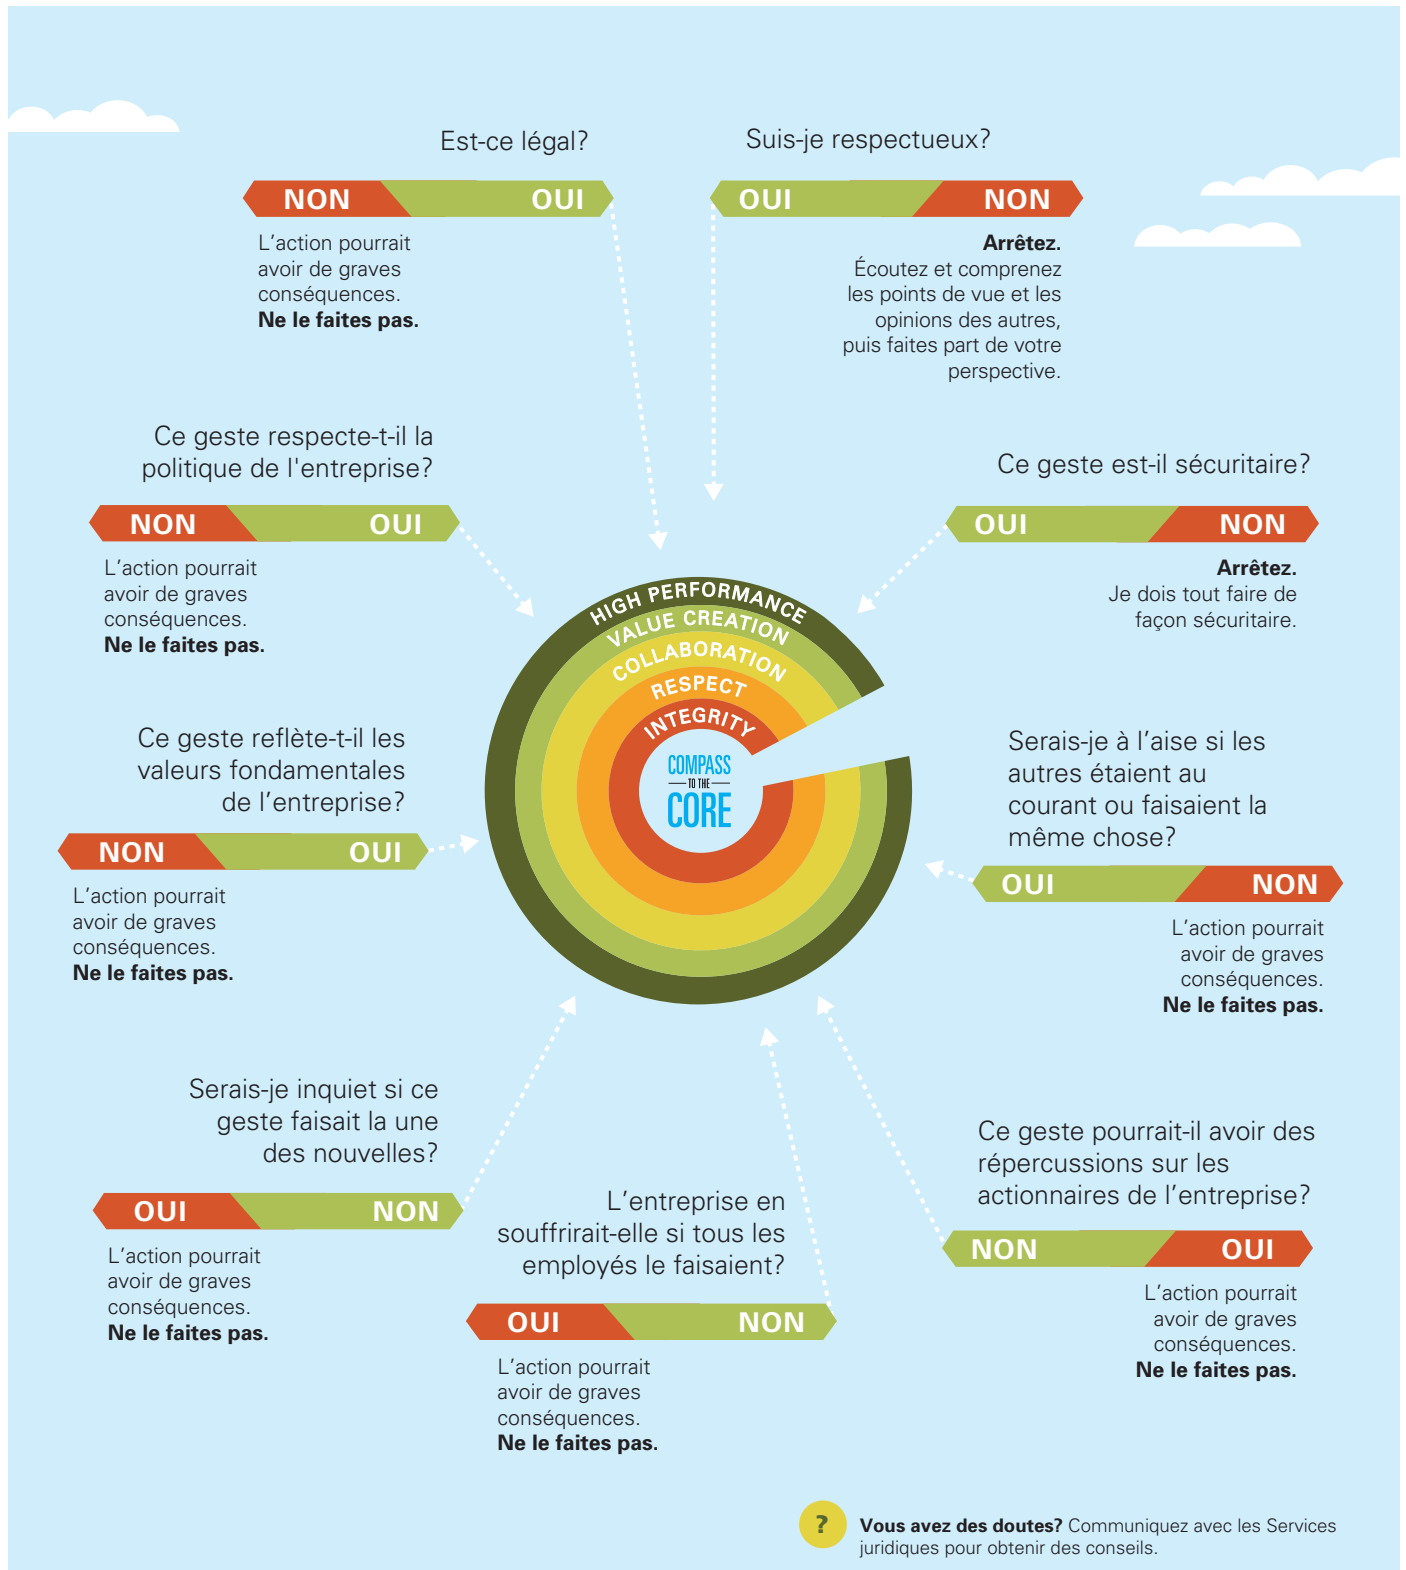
Est-ce légal?

NON OUI

L'action pourrait avoir de graves conséquences. **Ne le faites pas.**

Suis-je respectueux?

OUI NON

**Arrêtez.** Écoutez et comprenez les points de vue et les opinions des autres, puis faites part de votre perspective.

Ce geste respecte-t-il la politique de l'entreprise?

NON OUI

L'action pourrait avoir de graves conséquences. **Ne le faites pas.**

Ce geste est-il sécuritaire?

OUI NON

**Arrêtez.** Je dois tout faire de façon sécuritaire.

HIGH PERFORMANCE
VALUE CREATION
COLLABORATION
RESPECT
INTEGRITY
COMPASS TO THE CORE

Ce geste reflète-t-il les valeurs fondamentales de l'entreprise?

NON OUI

L'action pourrait avoir de graves conséquences. **Ne le faites pas.**

Serais-je à l'aise si les autres étaient au courant ou faisaient la même chose?

OUI NON

L'action pourrait avoir de graves conséquences. **Ne le faites pas.**

Serais-je inquiet si ce geste faisait la une des nouvelles?

OUI NON

L'action pourrait avoir de graves conséquences. **Ne le faites pas.**

L'entreprise en souffrirait-elle si tous les employés le faisaient?

OUI NON

L'action pourrait avoir de graves conséquences. **Ne le faites pas.**

Ce geste pourrait-il avoir des répercussions sur les actionnaires de l'entreprise?

NON OUI

L'action pourrait avoir de graves conséquences. **Ne le faites pas.**

?

**Vous avez des doutes?** Communiquez avec les Services juridiques pour obtenir des conseils.